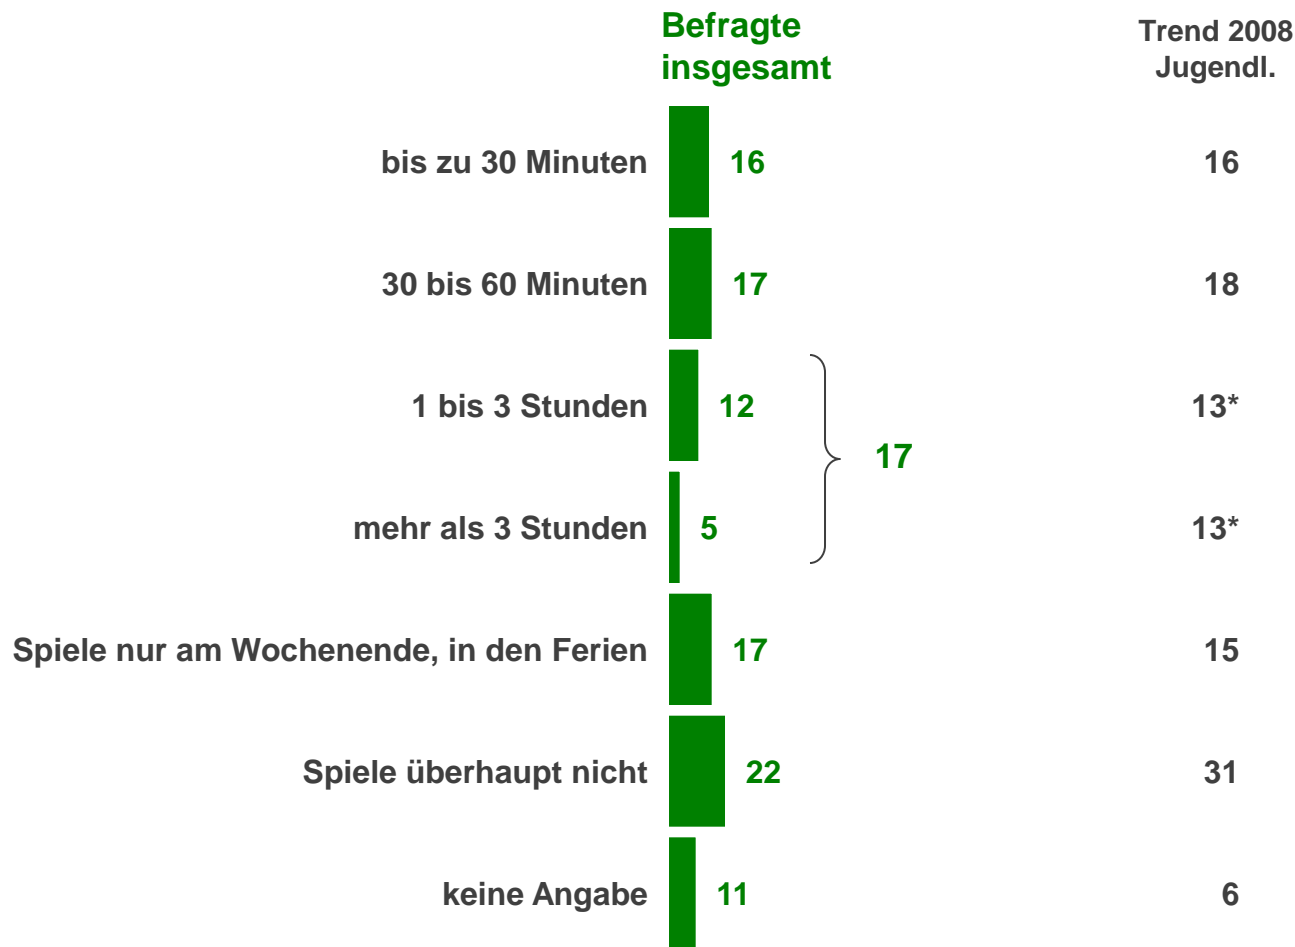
Befragte insgesamt

Trend 2008 Jugendl.

bis zu 30 Minuten 16 16

30 bis 60 Minuten 17 18

1 bis 3 Stunden 12 13*

17

mehr als 3 Stunden 5 13*

Spiele nur am Wochenende, in den Ferien 17 15

Spiele überhaupt nicht 22 31

keine Angabe 11 6